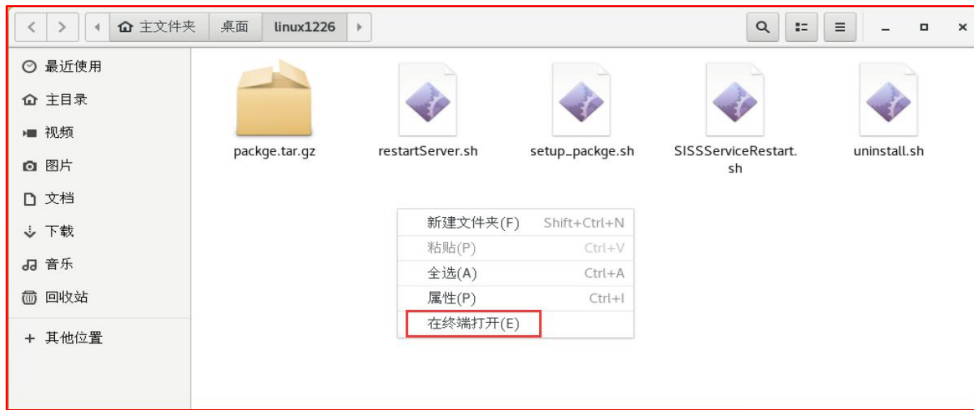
主文件夹 桌面 linux1226

最近使用
主目录
视频
图片
文档
下载
音乐
回收站
+ 其他位置

packge.tar.gz
restartServer.sh
setup_packge.sh
SISSServiceRestart.sh
uninstall.sh

新建文件夹(F) Shift+Ctrl+N
粘贴(P) Ctrl+V
全选(A) Ctrl+A
属性(P) Ctrl+I
在终端打开(E)